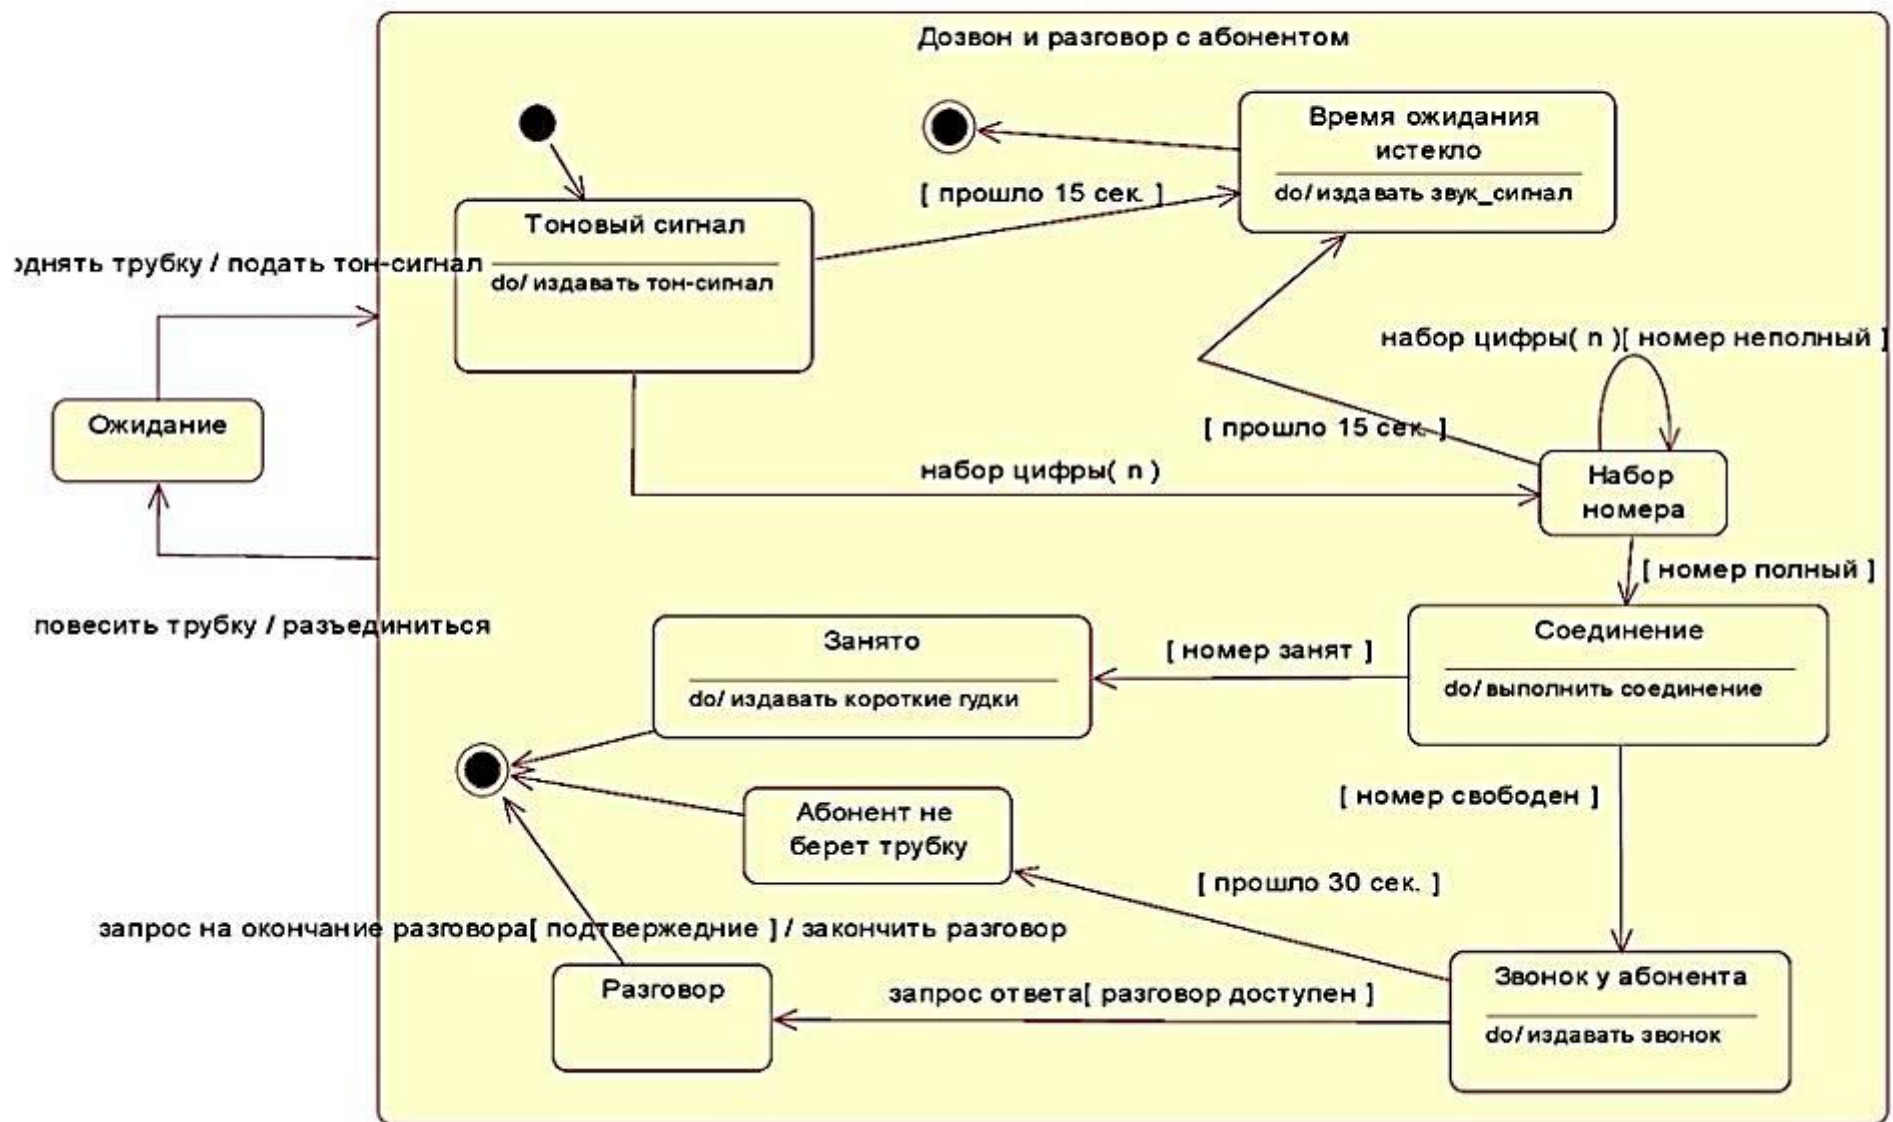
Дозвон и разговор с абонентом

Время ожидания истекло

do/ издавать звук_сигнал

[ прошло 15 сек. ]

Тоновый сигнал

do/ издавать тон-сигнал

однять трубку / подать тон-сигнал

набор цифры( n )[ номер неполный ]

Ожидание

[ прошло 15 сек. ]

набор цифры( n )

Набор номера

[ номер полный ]

повесить трубку / разъединиться

Занято

do/ издавать короткие гудки

[ номер занят ]

Соединение

do/ выполнить соединение

[ номер свободен ]

Абонент не берет трубку

[ прошло 30 сек. ]

запрос на окончание разговора[ подтверждние ] / закончить разговор

Разговор

запрос ответа[ разговор доступен ]

Звонок у абонента

do/ издавать звонок